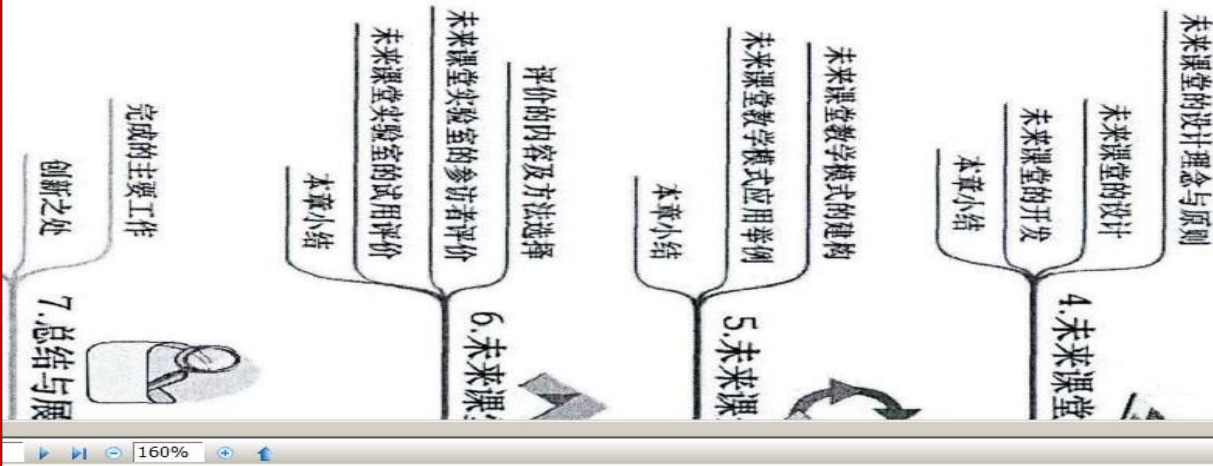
4.未来课堂
未来课堂的设计理念与原则
未来课堂的设计
未来课堂的开发
本章小结

5.未来课
未来课堂教学模式的建构
未来课堂教学模式应用举例
本章小结

6.未来课
评价的内容及方法选择
未来课堂实验室的参访者评价
未来课堂实验室的试用评价
本章小结

7.总结与展
完成的主要工作
创新之处

160%